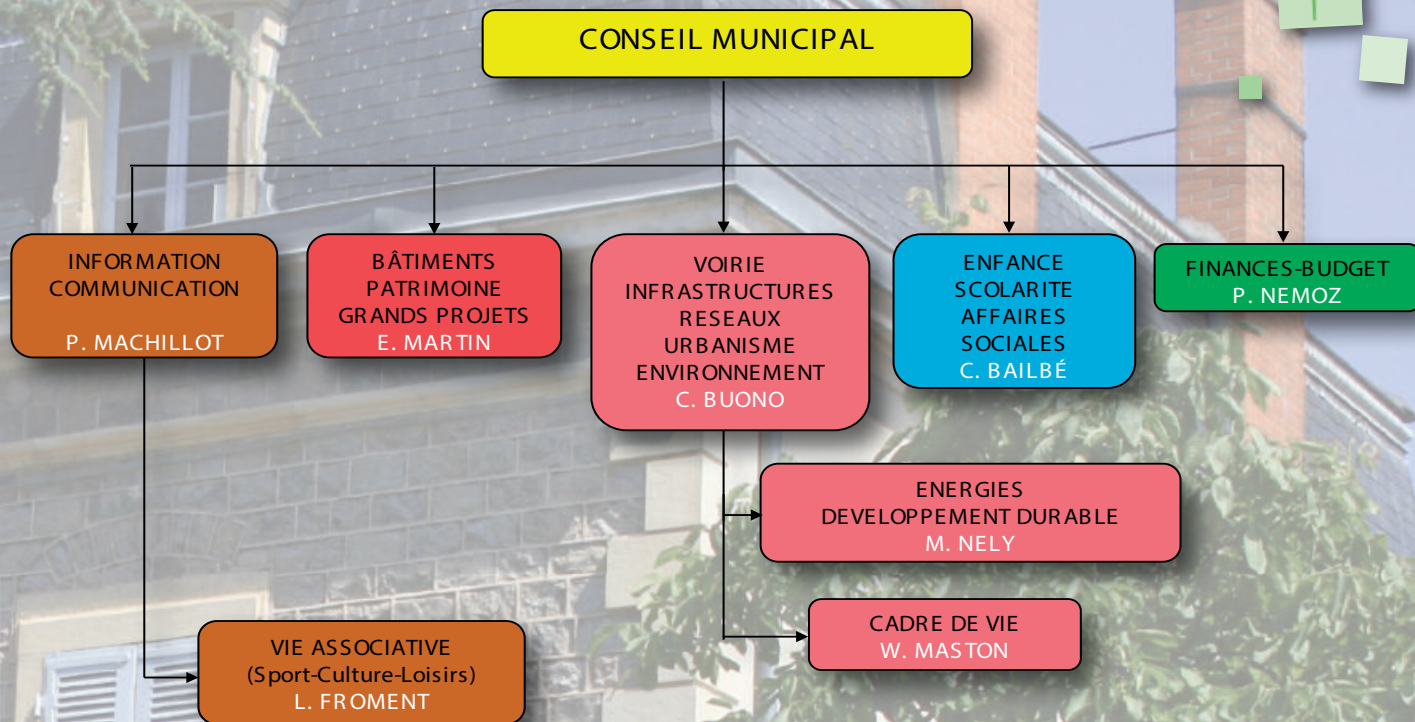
CONSEIL MUNICIPAL

INFORMATION
COMMUNICATION

P. MACHILLOT

BÂTIMENTS
PATRIMOINE
GRANDS PROJETS
E. MARTIN

VOIRIE
INFRASTRUCTURES
RESEAUX
URBANISME
ENVIRONNEMENT
C. BUONO

ENFANCE
SCOLARITE
AFFAIRES
SOCIALES
C. BAILBÉ

FINANCES-BUDGET
P. NEMOZ

ENERGIES
DEVELOPPEMENT DURABLE
M. NELY

CADRE DE VIE
W. MASTON

VIE ASSOCIATIVE
(Sport-Culture-Loisirs)
L. FROMENT